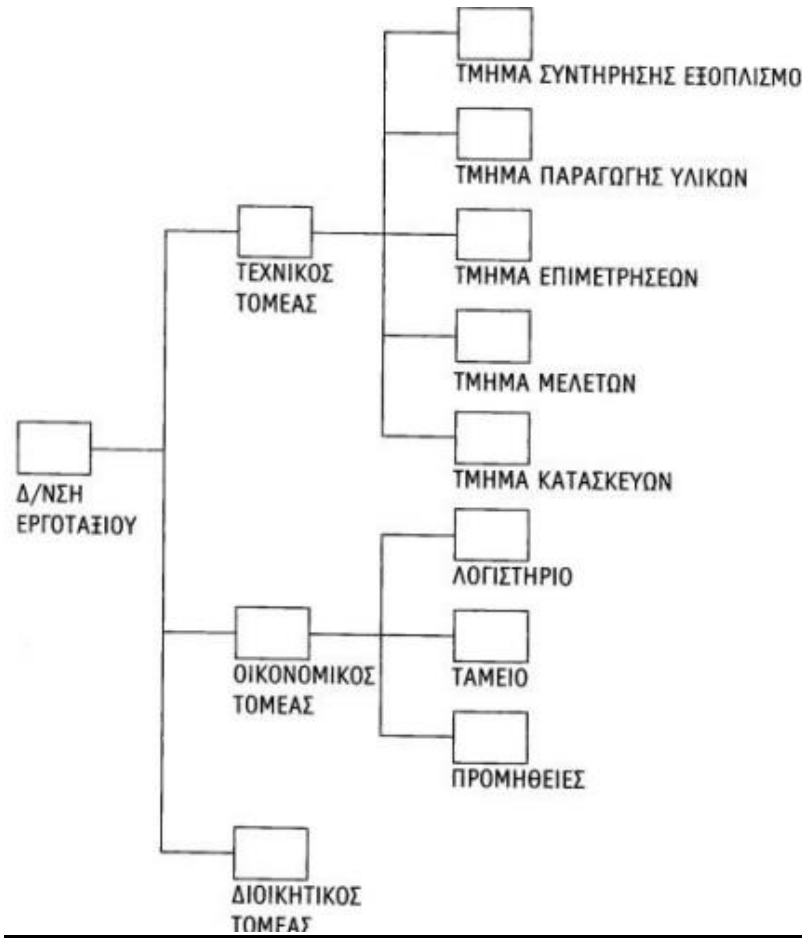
ΤΜΗΜΑ ΣΥΝΤΗΡΗΣΗΣ ΕΞΟΠΛΙΣΜΟ

ΤΜΗΜΑ ΠΑΡΑΓΩΓΗΣ ΥΛΙΚΩΝ

ΤΕΧΝΙΚΟΣ ΤΟΜΕΑΣ

ΤΜΗΜΑ ΕΠΙΜΕΤΡΗΣΕΩΝ

ΤΜΗΜΑ ΜΕΛΕΤΩΝ

ΤΜΗΜΑ ΚΑΤΑΣΚΕΥΩΝ

Δ/ΝΣΗ ΕΡΓΟΤΑΞΙΟΥ

ΛΟΓΙΣΤΗΡΙΟ

ΟΙΚΟΝΟΜΙΚΟΣ ΤΟΜΕΑΣ

ΤΑΜΕΙΟ

ΠΡΟΜΗΘΕΙΕΣ

ΔΙΟΙΚΗΤΙΚΟΣ ΤΟΜΕΑΣ